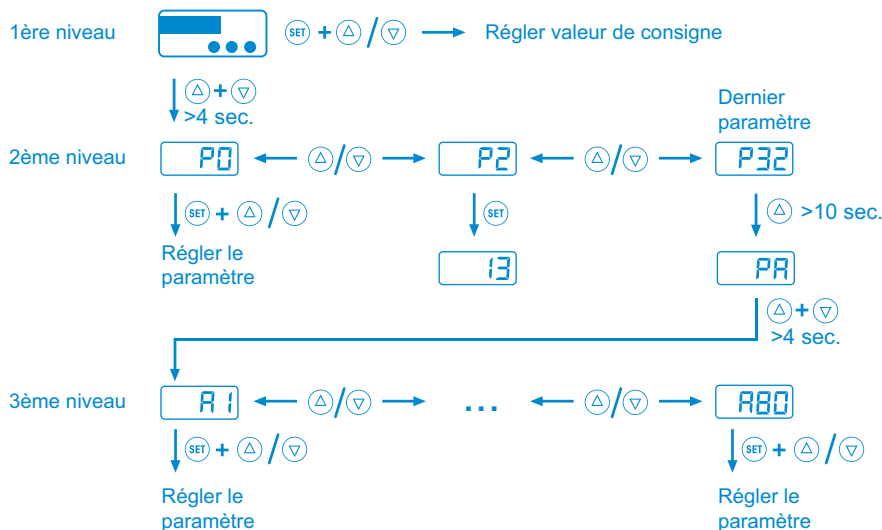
1ère niveau

SET + △ / ▽ → Régler valeur de consigne

△ + ▽
>4 sec.

Dernier paramètre

2ème niveau

P0 ← △ / ▽ → P2 ← △ / ▽ → P32

SET + △ / ▽

SET

△ >10 sec.

Régler le paramètre

13

PA

△ + ▽
>4 sec.

3ème niveau

A1 ← △ / ▽ → ... ← △ / ▽ → A80

SET + △ / ▽

SET + △ / ▽

Régler le paramètre

Régler le paramètre